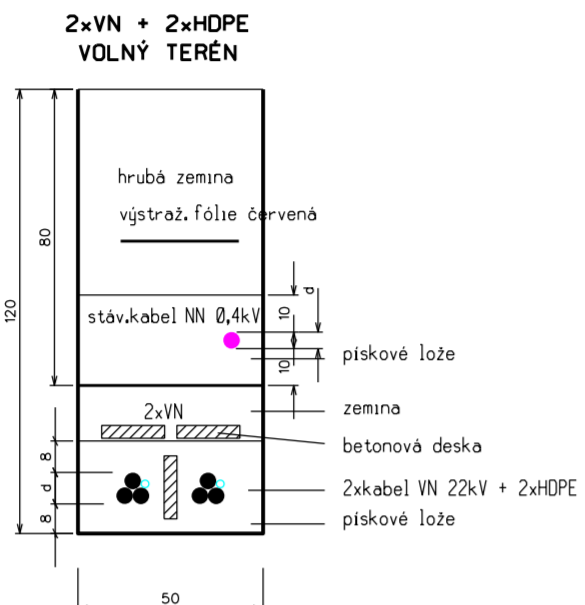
2xVN + 2xHDPE
VOLNÝ TERÉN

hrubá zemina
výstraž. fólie červená

stáv.kabel NN 0,4kV

pískové lože

2xVN

zemina

betonová deska

2xkabel VN 22kV + 2xHDPE

pískové lože

120

80

10

d

10

8

d

8

50